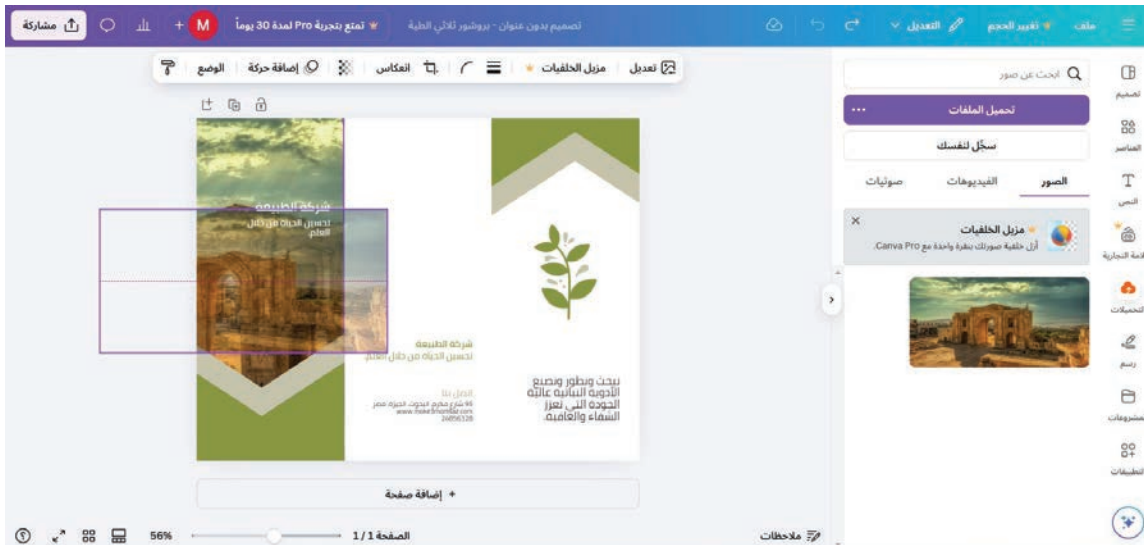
ملف تغيير الحجم التعديل
تصميم بدون عنوان - بروشور ثلاثي الطية
تمتع بتجربة Pro لمدة 30 يوماً
M +
مشاركة

تعديل مزيل الخلفيات انعكاس إضافة حركة الوضع

ابحث عن صور
تحميل الملفات
سجّل لنفسك
الصور الفيديوهات صوتيات
مزيل الخلفيات
أزل خلفية صورتك بنقرة واحدة مع Canva Pro.

تصميم
العناصر
النص
العلامة التجارية
التحميلات
رسم
مشروعات
التطبيقات

شركة الطبيعة
تحسين الحياة من خلال العلم.

شركة الطبيعة
تحسين الحياة من خلال العلم

اتصل بنا
96 شارع مكرم البحوث، الجيزة، مصر
www.fakesitename.com
26856328

نبحث ونطور ونصنع الأدوية النباتية عالية الجودة التي تعزز الشفاء والعافية.

+ إضافة صفحة

ملاحظات
الصفحة 1 / 1
56%